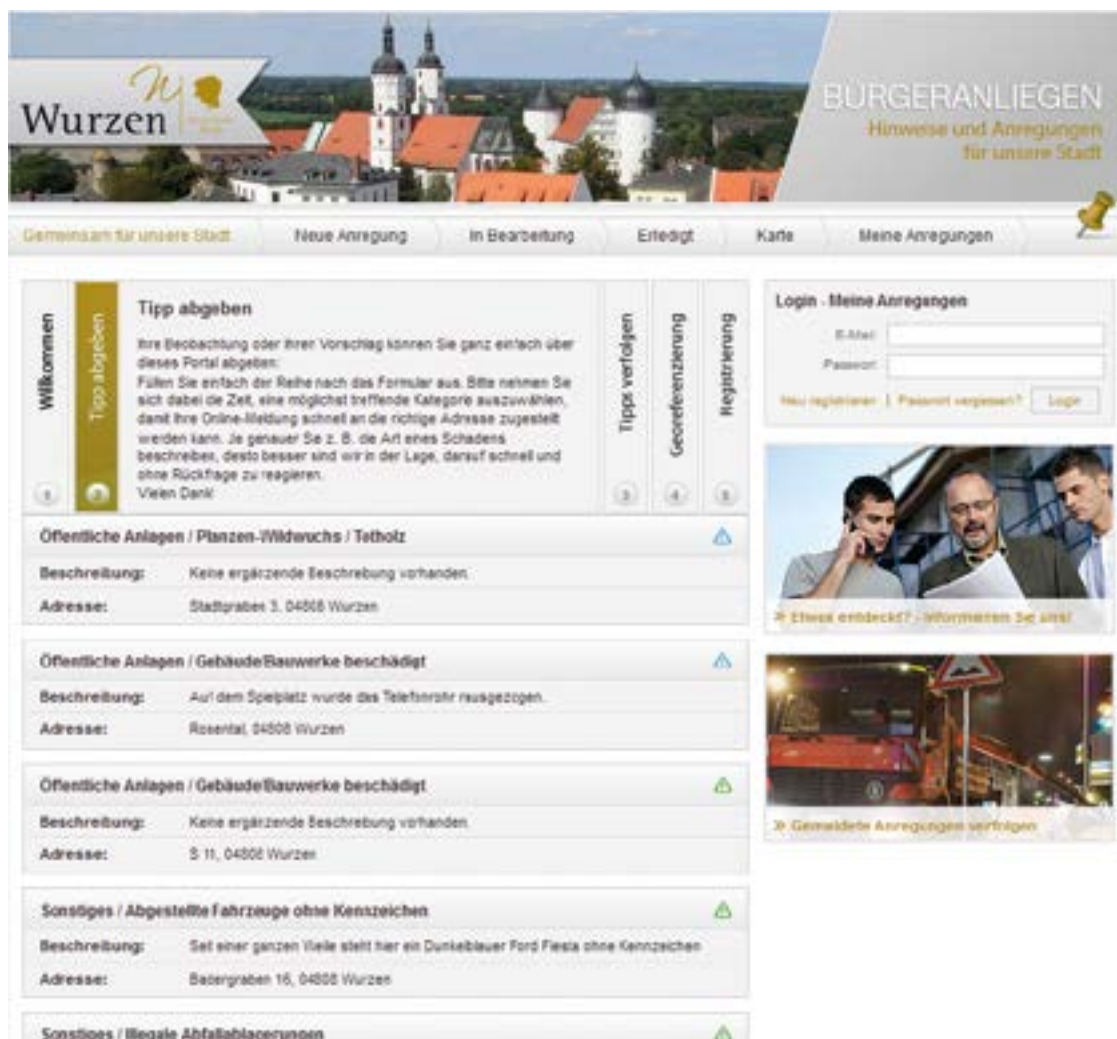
Wurzen

BÜRGERANLIEGEN
Hinweise und Anregungen für unsere Stadt

Gemeinsam für unsere Stadt | Neue Anregung | In Bearbeitung | Erledigt | Karte | Meine Anregungen

Willkommen 1
Tipp abgeben 2

Tipp abgeben

Ihre Beobachtung oder Ihren Vorschlag können Sie ganz einfach über dieses Portal abgeben:
Füllen Sie einfach der Reihe nach das Formular aus. Bitte nehmen Sie sich dabei die Zeit, eine möglichst treffende Kategorie auszuwählen, damit Ihre Online-Meldung schnell an die richtige Adresse zugestellt werden kann. Je genauer Sie z. B. die Art eines Schadens beschreiben, desto besser sind wir in der Lage, darauf schnell und ohne Rückfrage zu reagieren.
Vielen Dank!

Tipps verfolgen 3
Georeferenzierung 4
Registrierung 5

Login - Meine Anregungen
E-Mail:
Passwort:
Neu registrieren | Passwort vergessen? Login

Öffentliche Anlagen / Planzen-Wildwuchs / Totholz
Beschreibung: Keine ergänzende Beschreibung vorhanden
Adresse: Stadtgraben 3, 04808 Wurzen

» Etwas entdeckt? - Informieren Sie uns!

Öffentliche Anlagen / Gebäude/Bauwerke beschädigt
Beschreibung: Auf dem Spielplatz wurde das Telefonrohr rausgezogen.
Adresse: Rosental, 04808 Wurzen

» Gemeldete Anregungen verfolgen

Öffentliche Anlagen / Gebäude/Bauwerke beschädigt
Beschreibung: Keine ergänzende Beschreibung vorhanden.
Adresse: S 11, 04808 Wurzen

Sonstiges / Abgestellte Fahrzeuge ohne Kennzeichen
Beschreibung: Seit einer ganzen Weile steht hier ein Dunkelblauer Ford Fiesta ohne Kennzeichen
Adresse: Badergraben 16, 04808 Wurzen

Sonstiges / Illegale Abfallablagerungen